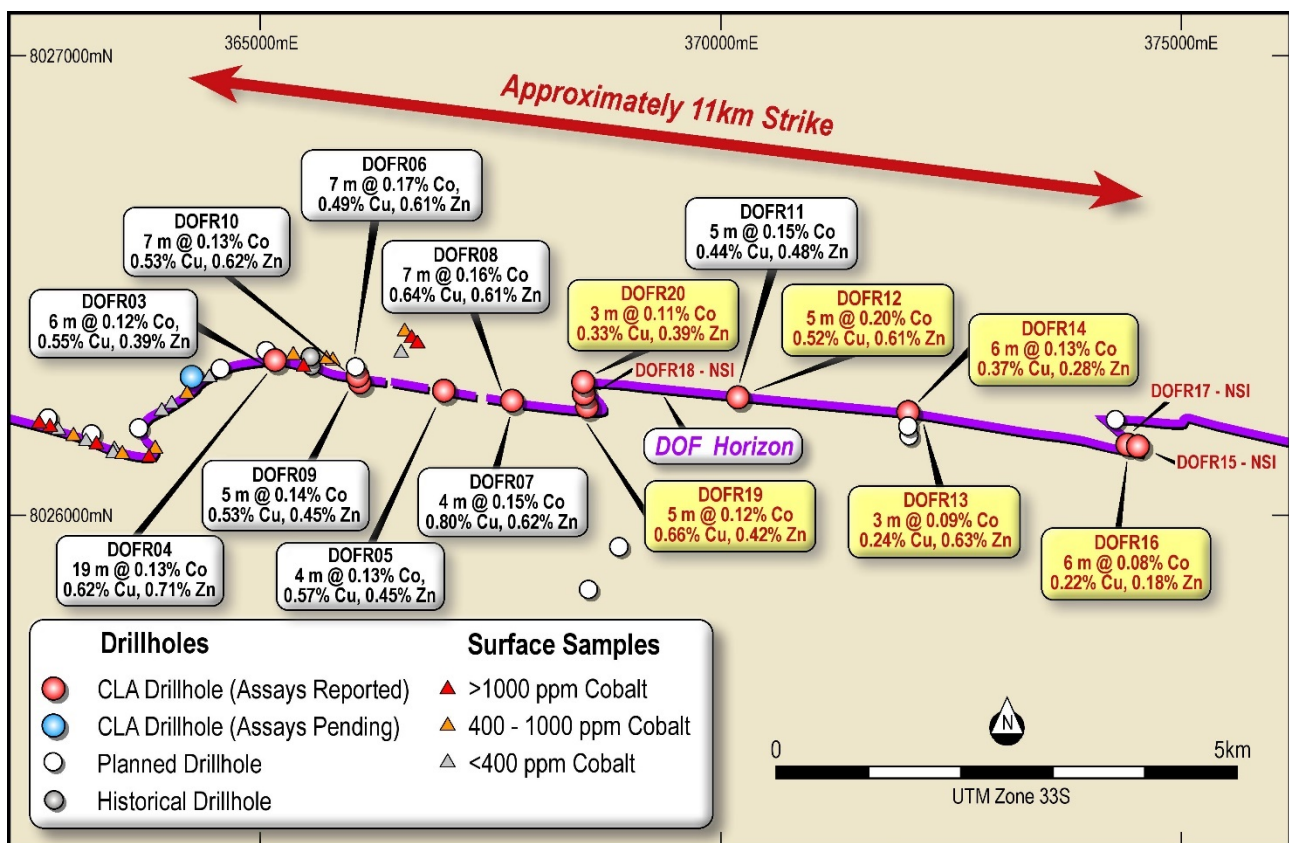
8027000mN

365000mE

370000mE

375000mE

Approximately 11km Strike

DOFR06
7 m @ 0.17% Co,
0.49% Cu, 0.61% Zn

DOFR10
7 m @ 0.13% Co
0.53% Cu, 0.62% Zn

DOFR08
7 m @ 0.16% Co
0.64% Cu, 0.61% Zn

DOFR11
5 m @ 0.15% Co
0.44% Cu, 0.48% Zn

DOFR03
6 m @ 0.12% Co,
0.55% Cu, 0.39% Zn

DOFR20
3 m @ 0.11% Co
0.33% Cu, 0.39% Zn

DOFR12
5 m @ 0.20% Co
0.52% Cu, 0.61% Zn

DOFR14
6 m @ 0.13% Co
0.37% Cu, 0.28% Zn

DOFR18 - NSI

DOFR17 - NSI

DOF Horizon

DOFR15 - NSI

DOFR09
5 m @ 0.14% Co
0.53% Cu, 0.45% Zn

DOFR07
4 m @ 0.15% Co
0.80% Cu, 0.62% Zn

DOFR19
5 m @ 0.12% Co
0.66% Cu, 0.42% Zn

DOFR13
3 m @ 0.09% Co
0.24% Cu, 0.63% Zn

8026000mN

DOFR04
19 m @ 0.13% Co
0.62% Cu, 0.71% Zn

DOFR05
4 m @ 0.13% Co,
0.57% Cu, 0.45% Zn

DOFR16
6 m @ 0.08% Co
0.22% Cu, 0.18% Zn

Drillholes
CLA Drillhole (Assays Reported)
CLA Drillhole (Assays Pending)
Planned Drillhole
Historical Drillhole

Surface Samples
>1000 ppm Cobalt
400 - 1000 ppm Cobalt
<400 ppm Cobalt

N

0
5km
UTM Zone 33S